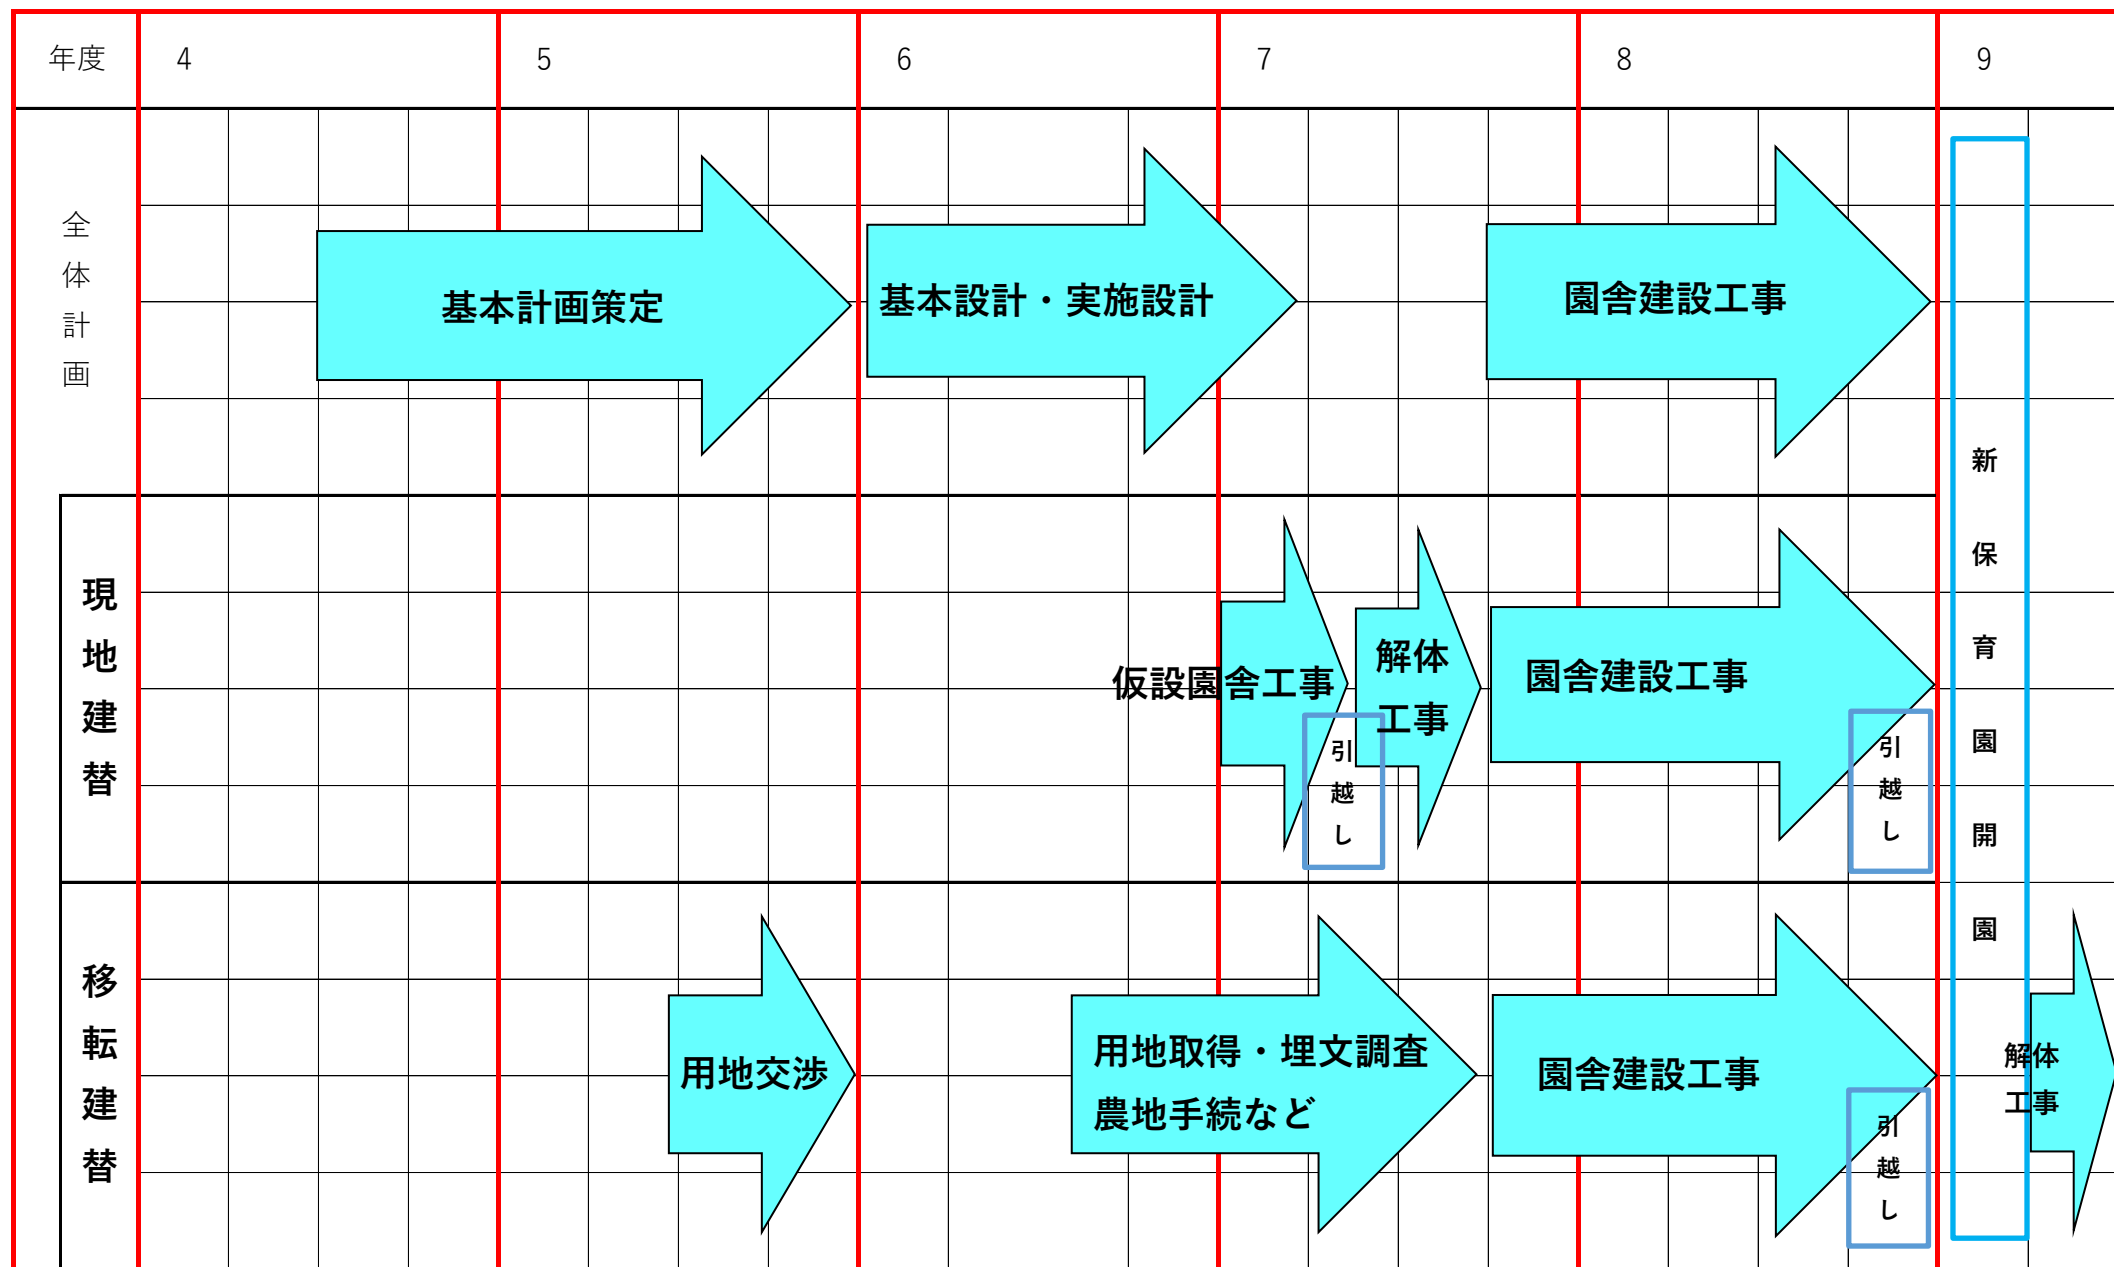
年度 4 5 6 7 8 9

全体計画

基本計画策定

基本設計・実施設計

園舎建設工事

新保育園開園

現地建替

仮設園舎工事

引越し

解体工事

園舎建設工事

引越し

移転建替

用地交渉

用地取得・埋文調査
農地手続など

園舎建設工事

引越し

解体工事